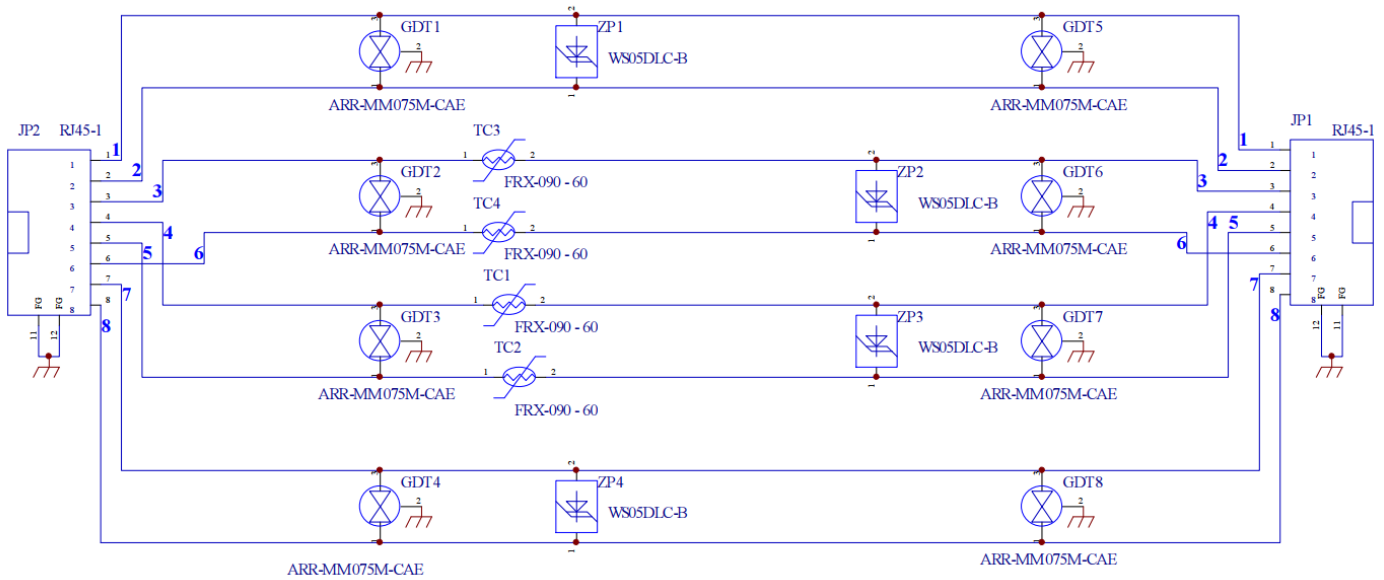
GDT1
2
ZP1
WS05DLC-B
GDT5
2
ARR-MM075M-CAE
ARR-MM075M-CAE
JP2 RJ45-1
1
2
3
4
5
6
7
8
FG FG
11 12
1
2
3
4
5
6
7
8
TC3
1 2
FRX-090 - 60
GDT2
2
ZP2
WS05DLC-B
GDT6
2
TC4
1 2
FRX-090 - 60
ARR-MM075M-CAE
ARR-MM075M-CAE
TC1
1 2
FRX-090 - 60
GDT3
2
ZP3
WS05DLC-B
GDT7
2
TC2
1 2
FRX-090 - 60
ARR-MM075M-CAE
ARR-MM075M-CAE
JP1 RJ45-1
1
2
3
4
5
6
7
8
FG FG
12 11
1
2
3
4
5
6
7
8
GDT4
2
ZP4
WS05DLC-B
GDT8
2
ARR-MM075M-CAE
ARR-MM075M-CAE